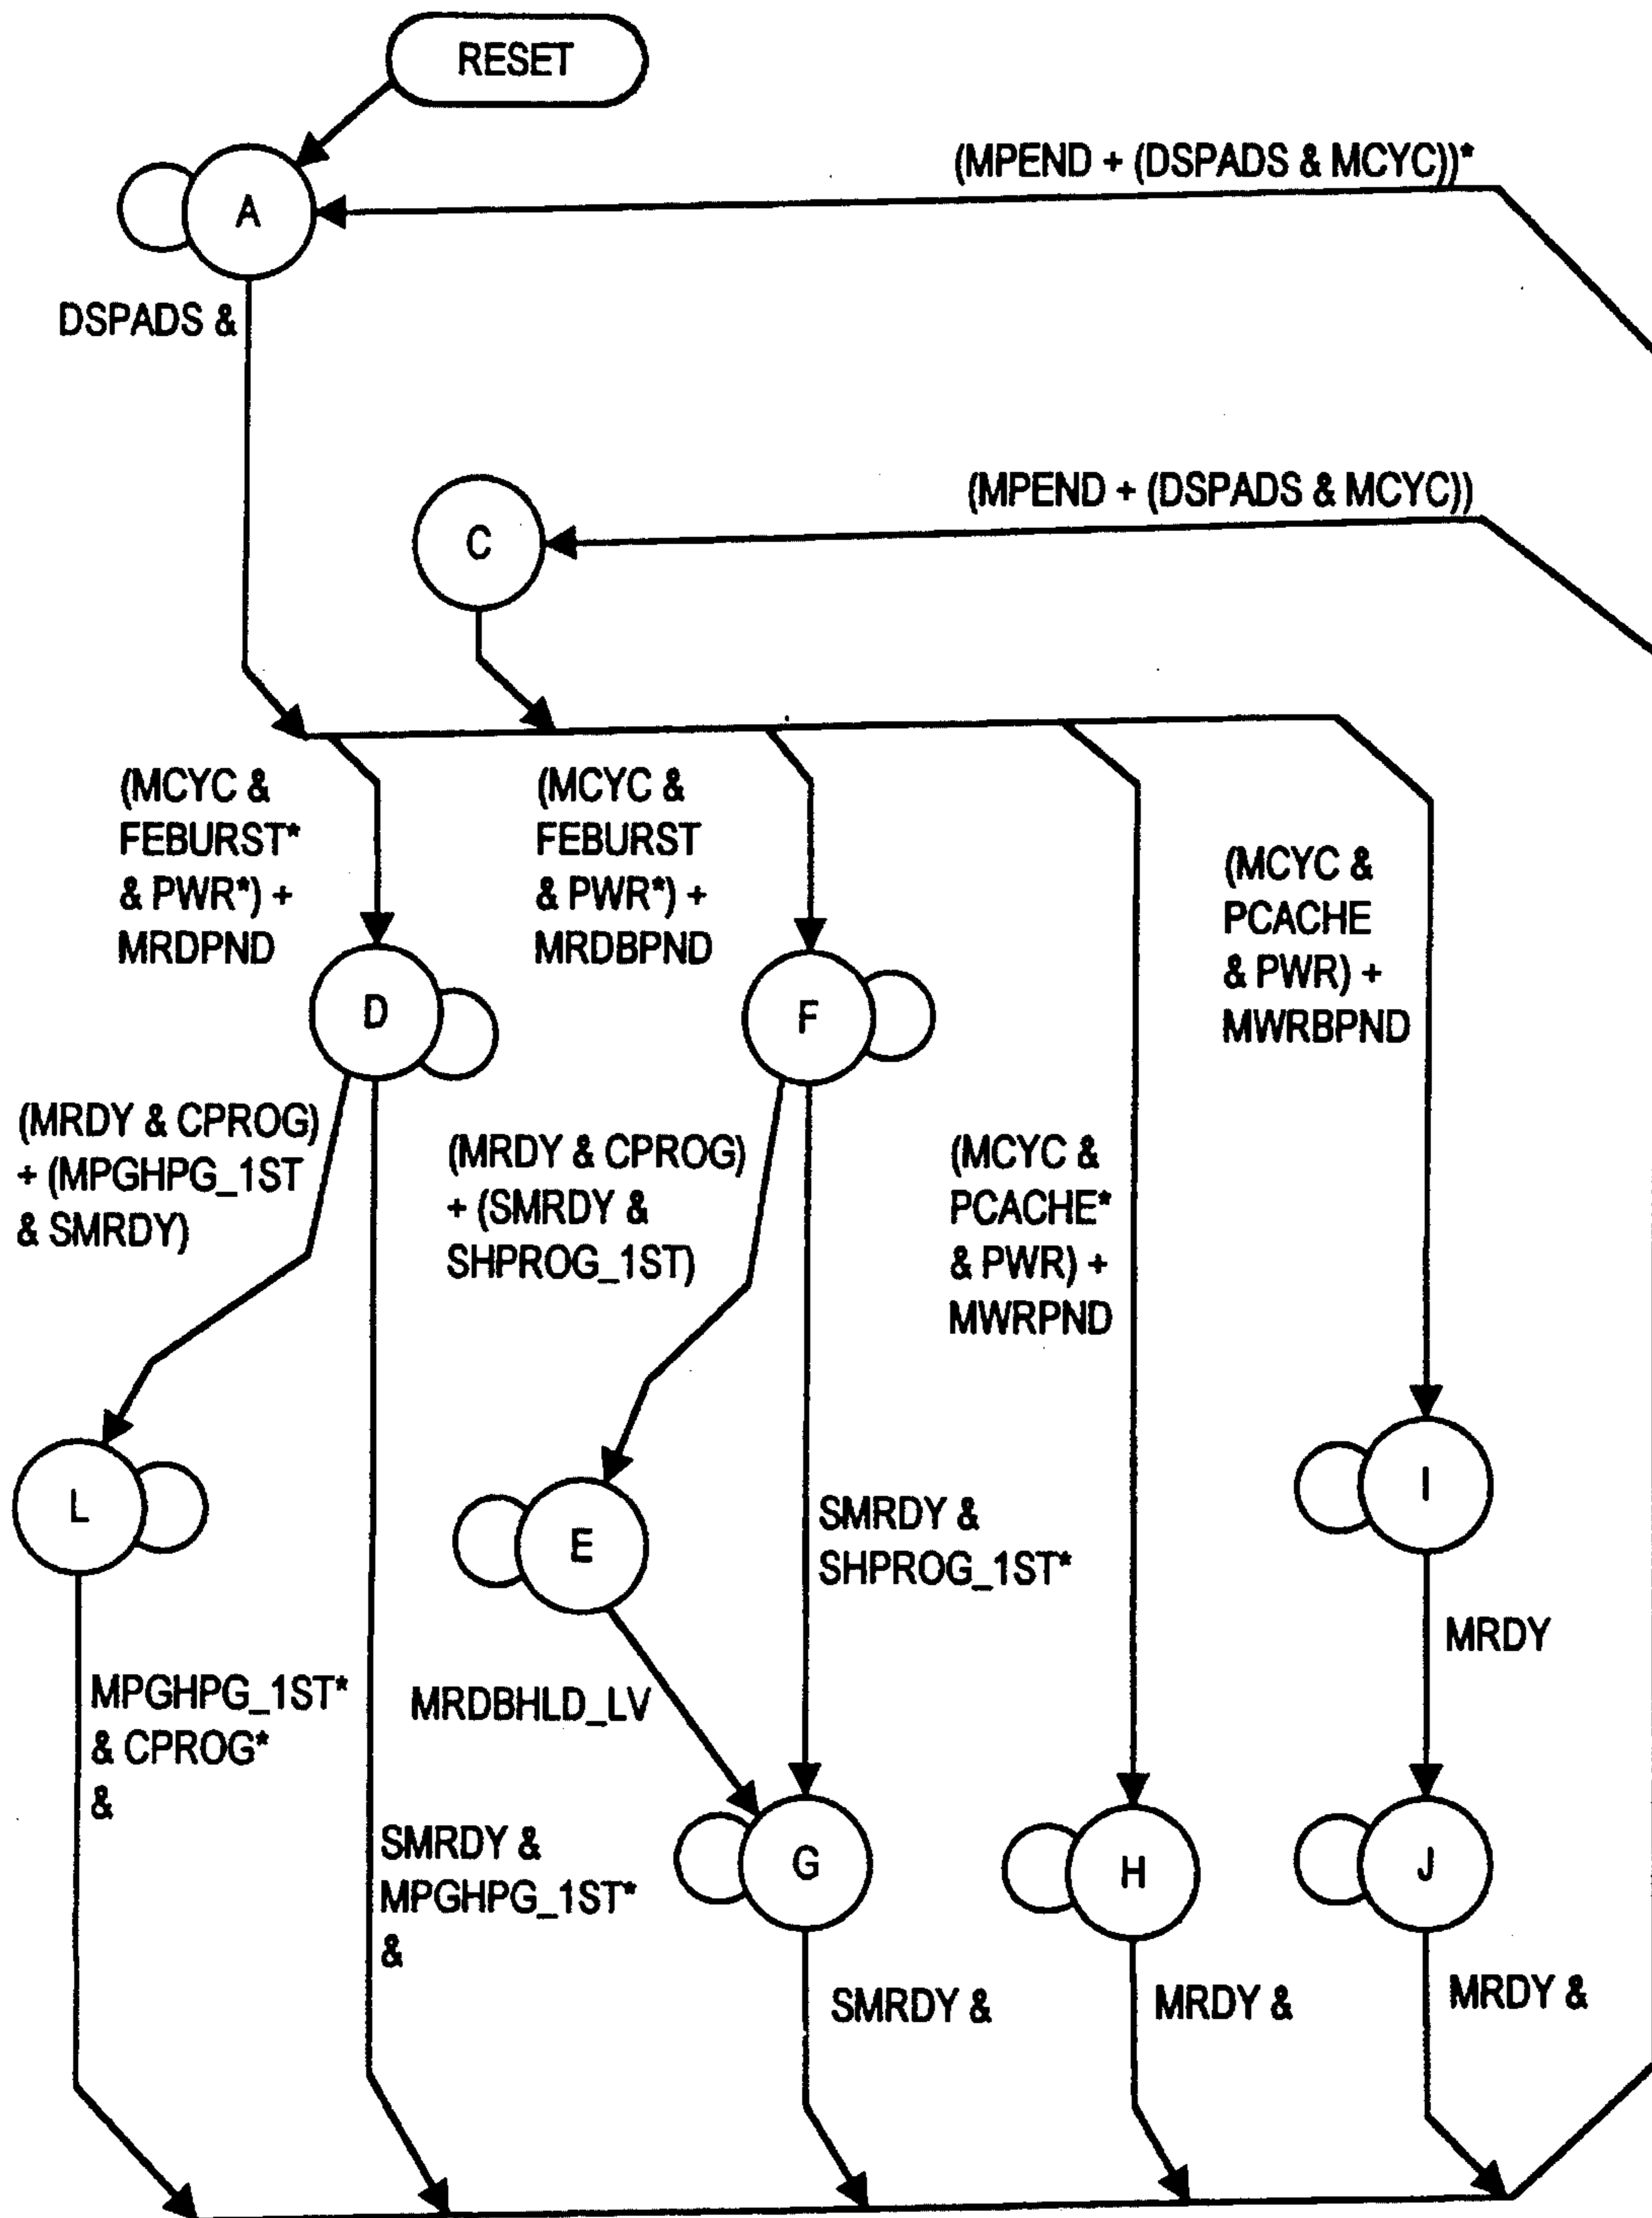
RESET

A

(MPEND + (DSPADS & MCYC))*

DSPADS &

(MPEND + (DSPADS & MCYC))

C

(MCYC & FEBURST* & PWR*) + MRDPND

(MCYC & FEBURST & PWR*) + MRDBPND

(MCYC & PCACHE & PWR) + MWRBPND

D

F

(MRDY & CPROG) + (MPGHPG_1ST & SMRDY)

(MRDY & CPROG) + (SMRDY & SHPROG_1ST)

(MCYC & PCACHE* & PWR) + MWRPND

I

L

E

SMRDY & SHPROG_1ST*

MRDY

MPGHPG_1ST* & CPROG* &

MRDBHLD_LV

SMRDY & MPGHPG_1ST* &

G

H

J

SMRDY &

MRDY &

MRDY &